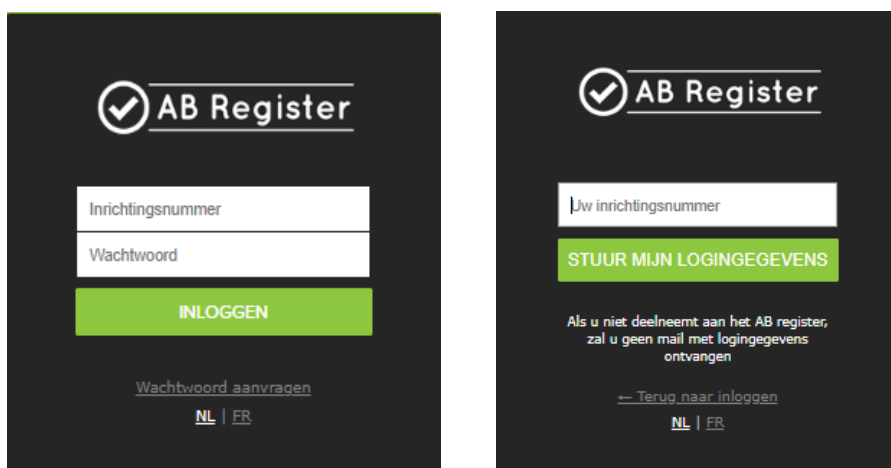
AB Register

Inrichtingsnummer

Wachtwoord

INLOGGEN

Wachtwoord aanvragen

NL | FR

AB Register

Uw inrichtingsnummer

STUUR MIJN LOGINGEGEVENS

Als u niet deelneemt aan het AB register, zal u geen mail met logingegevens ontvangen

← Terug naar inloggen

NL | FR